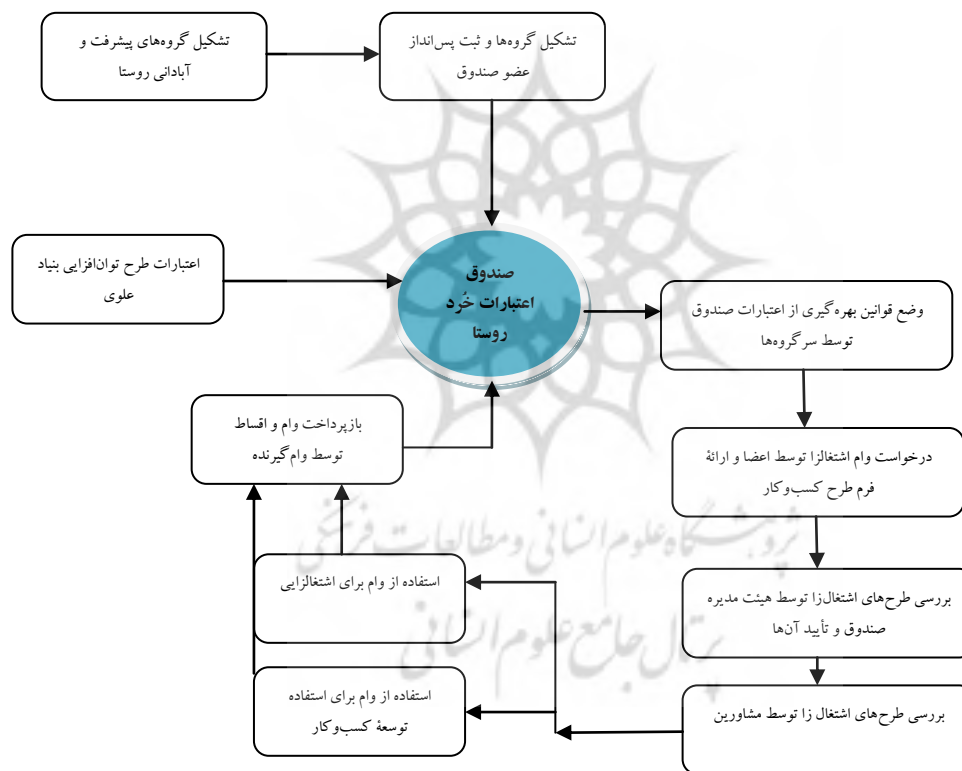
تشکیل گروه‌های پیشرفت و آبادانی روستا

تشکیل گروه‌ها و ثبت پس‌انداز عضو صندوق

اعتبارات طرح توانافزایی بنیاد علوی

صندوق اعتبارات خُرد روستا

وضع قوانین بهره گیری از اعتبارات صندوق توسط سرگروه‌ها

بازپرداخت وام و اقساط توسط وام‌گیرنده

درخواست وام اشتغالزا توسط اعضا و ارائهٔ فرم طرح کسب‌وکار

استفاده از وام برای اشتغالزایی

بررسی طرح‌های اشتغال‌زا توسط هیئت مدیره صندوق و تأیید آن‌ها

استفاده از وام برای استفاده توسعهٔ کسب‌وکار

بررسی طرح‌های اشتغال زا توسط مشاورین

پژوهشگاه علوم انسانی و مطالعات فرهنگی
پرتال جامع علوم انسانی